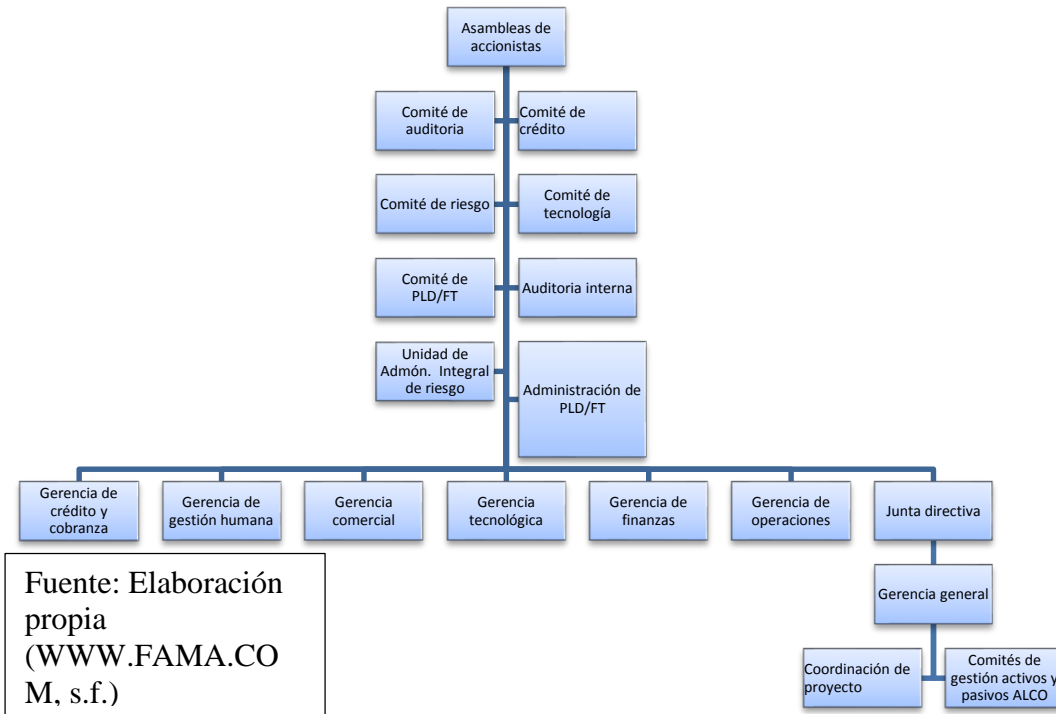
Asambleas de accionistas

Comité de auditoria

Comité de crédito

Comité de riesgo

Comité de tecnología

Comité de PLD/FT

Auditoria interna

Unidad de Admón. Integral de riesgo

Administración de PLD/FT

Gerencia de crédito y cobranza

Gerencia de gestión humana

Gerencia comercial

Gerencia tecnológica

Gerencia de finanzas

Gerencia de operaciones

Junta directiva

Gerencia general

Coordinación de proyecto

Comités de gestión activos y pasivos ALCO

Fuente: Elaboración propia (WWW.FAMA.COM, s.f.)